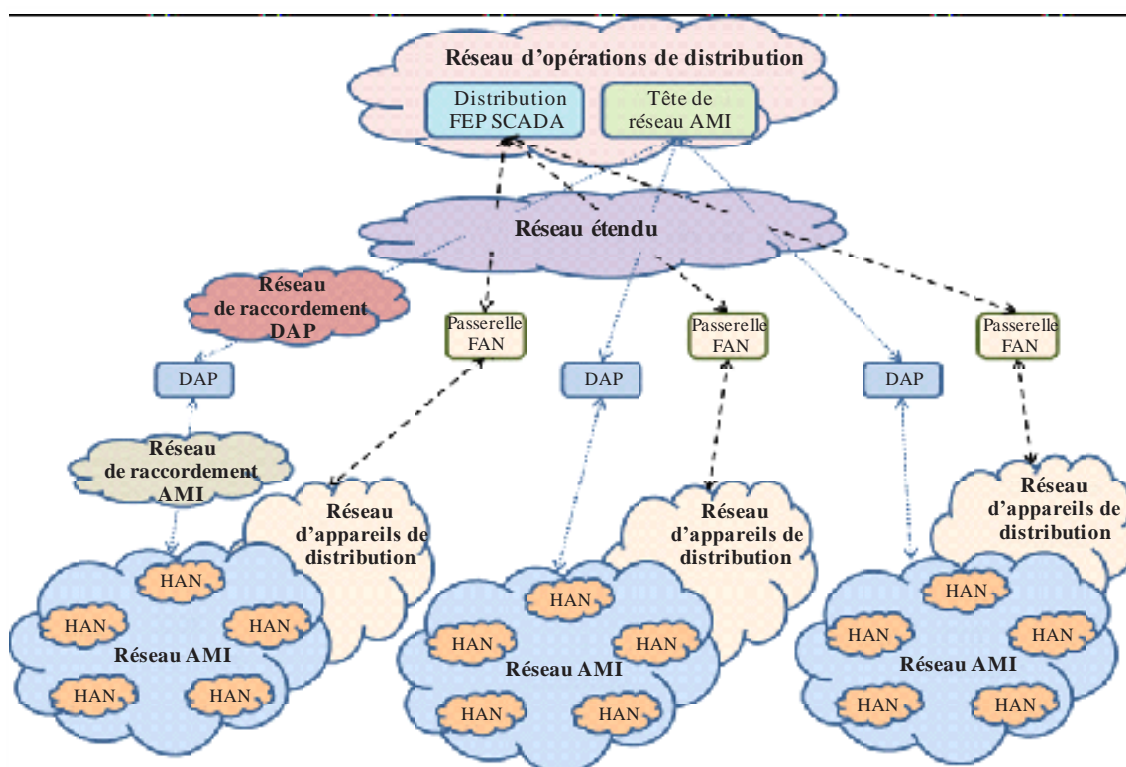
Réseau d'opérations de distribution

Distribution FEP SCADA

Tête de réseau AMI

Réseau étendu

Réseau de raccordement DAP

Passerelle FAN

Passerelle FAN

Passerelle FAN

DAP

DAP

DAP

Réseau de raccordement AMI

Réseau d'appareils de distribution

Réseau d'appareils de distribution

Réseau d'appareils de distribution

HAN

HAN

HAN

HAN

HAN

Réseau AMI

HAN

HAN

HAN

HAN

HAN

Réseau AMI

HAN

HAN

HAN

HAN

HAN

Réseau AMI